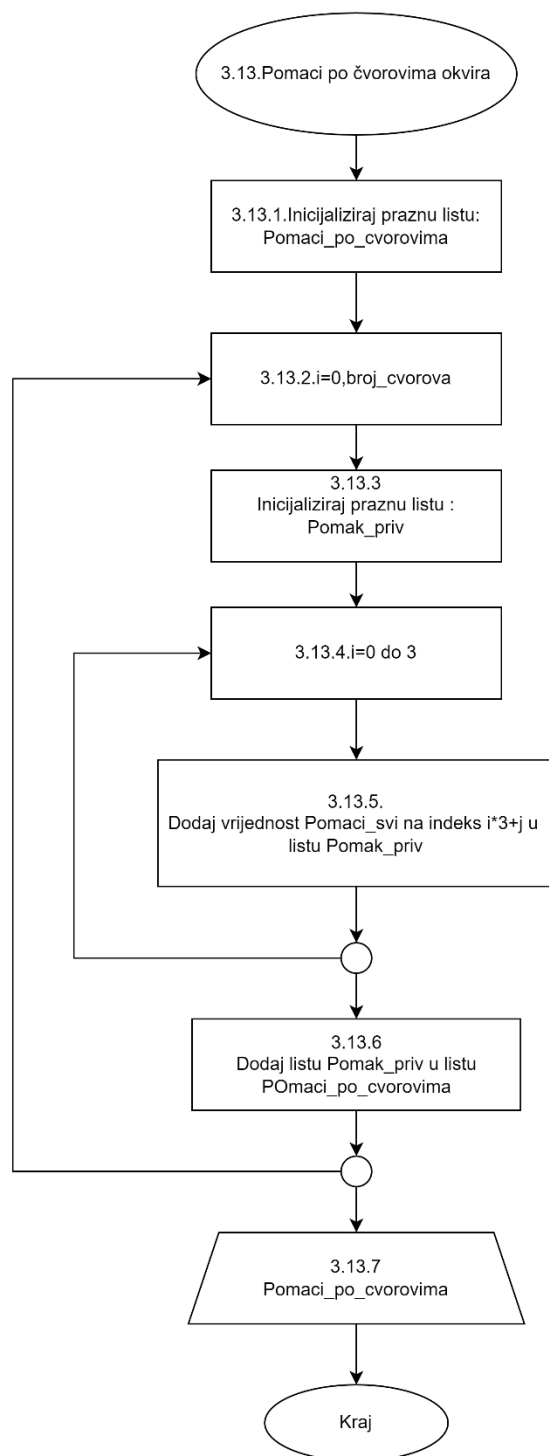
3.13.Pomaci po čvorovima okvira

3.13.1.Inicijaliziraj praznu listu: Pomaci_po_cvorovima

3.13.2.i=0,broj_cvorova

3.13.3
Inicijaliziraj praznu listu : Pomak_priv

3.13.4.i=0 do 3

3.13.5.
Dodaj vrijednost Pomaci_svi na indeks i*3+j u listu Pomak_priv

3.13.6
Dodaj listu Pomak_priv u listu POmaci_po_cvorovima

3.13.7
Pomaci_po_cvorovima

Kraj